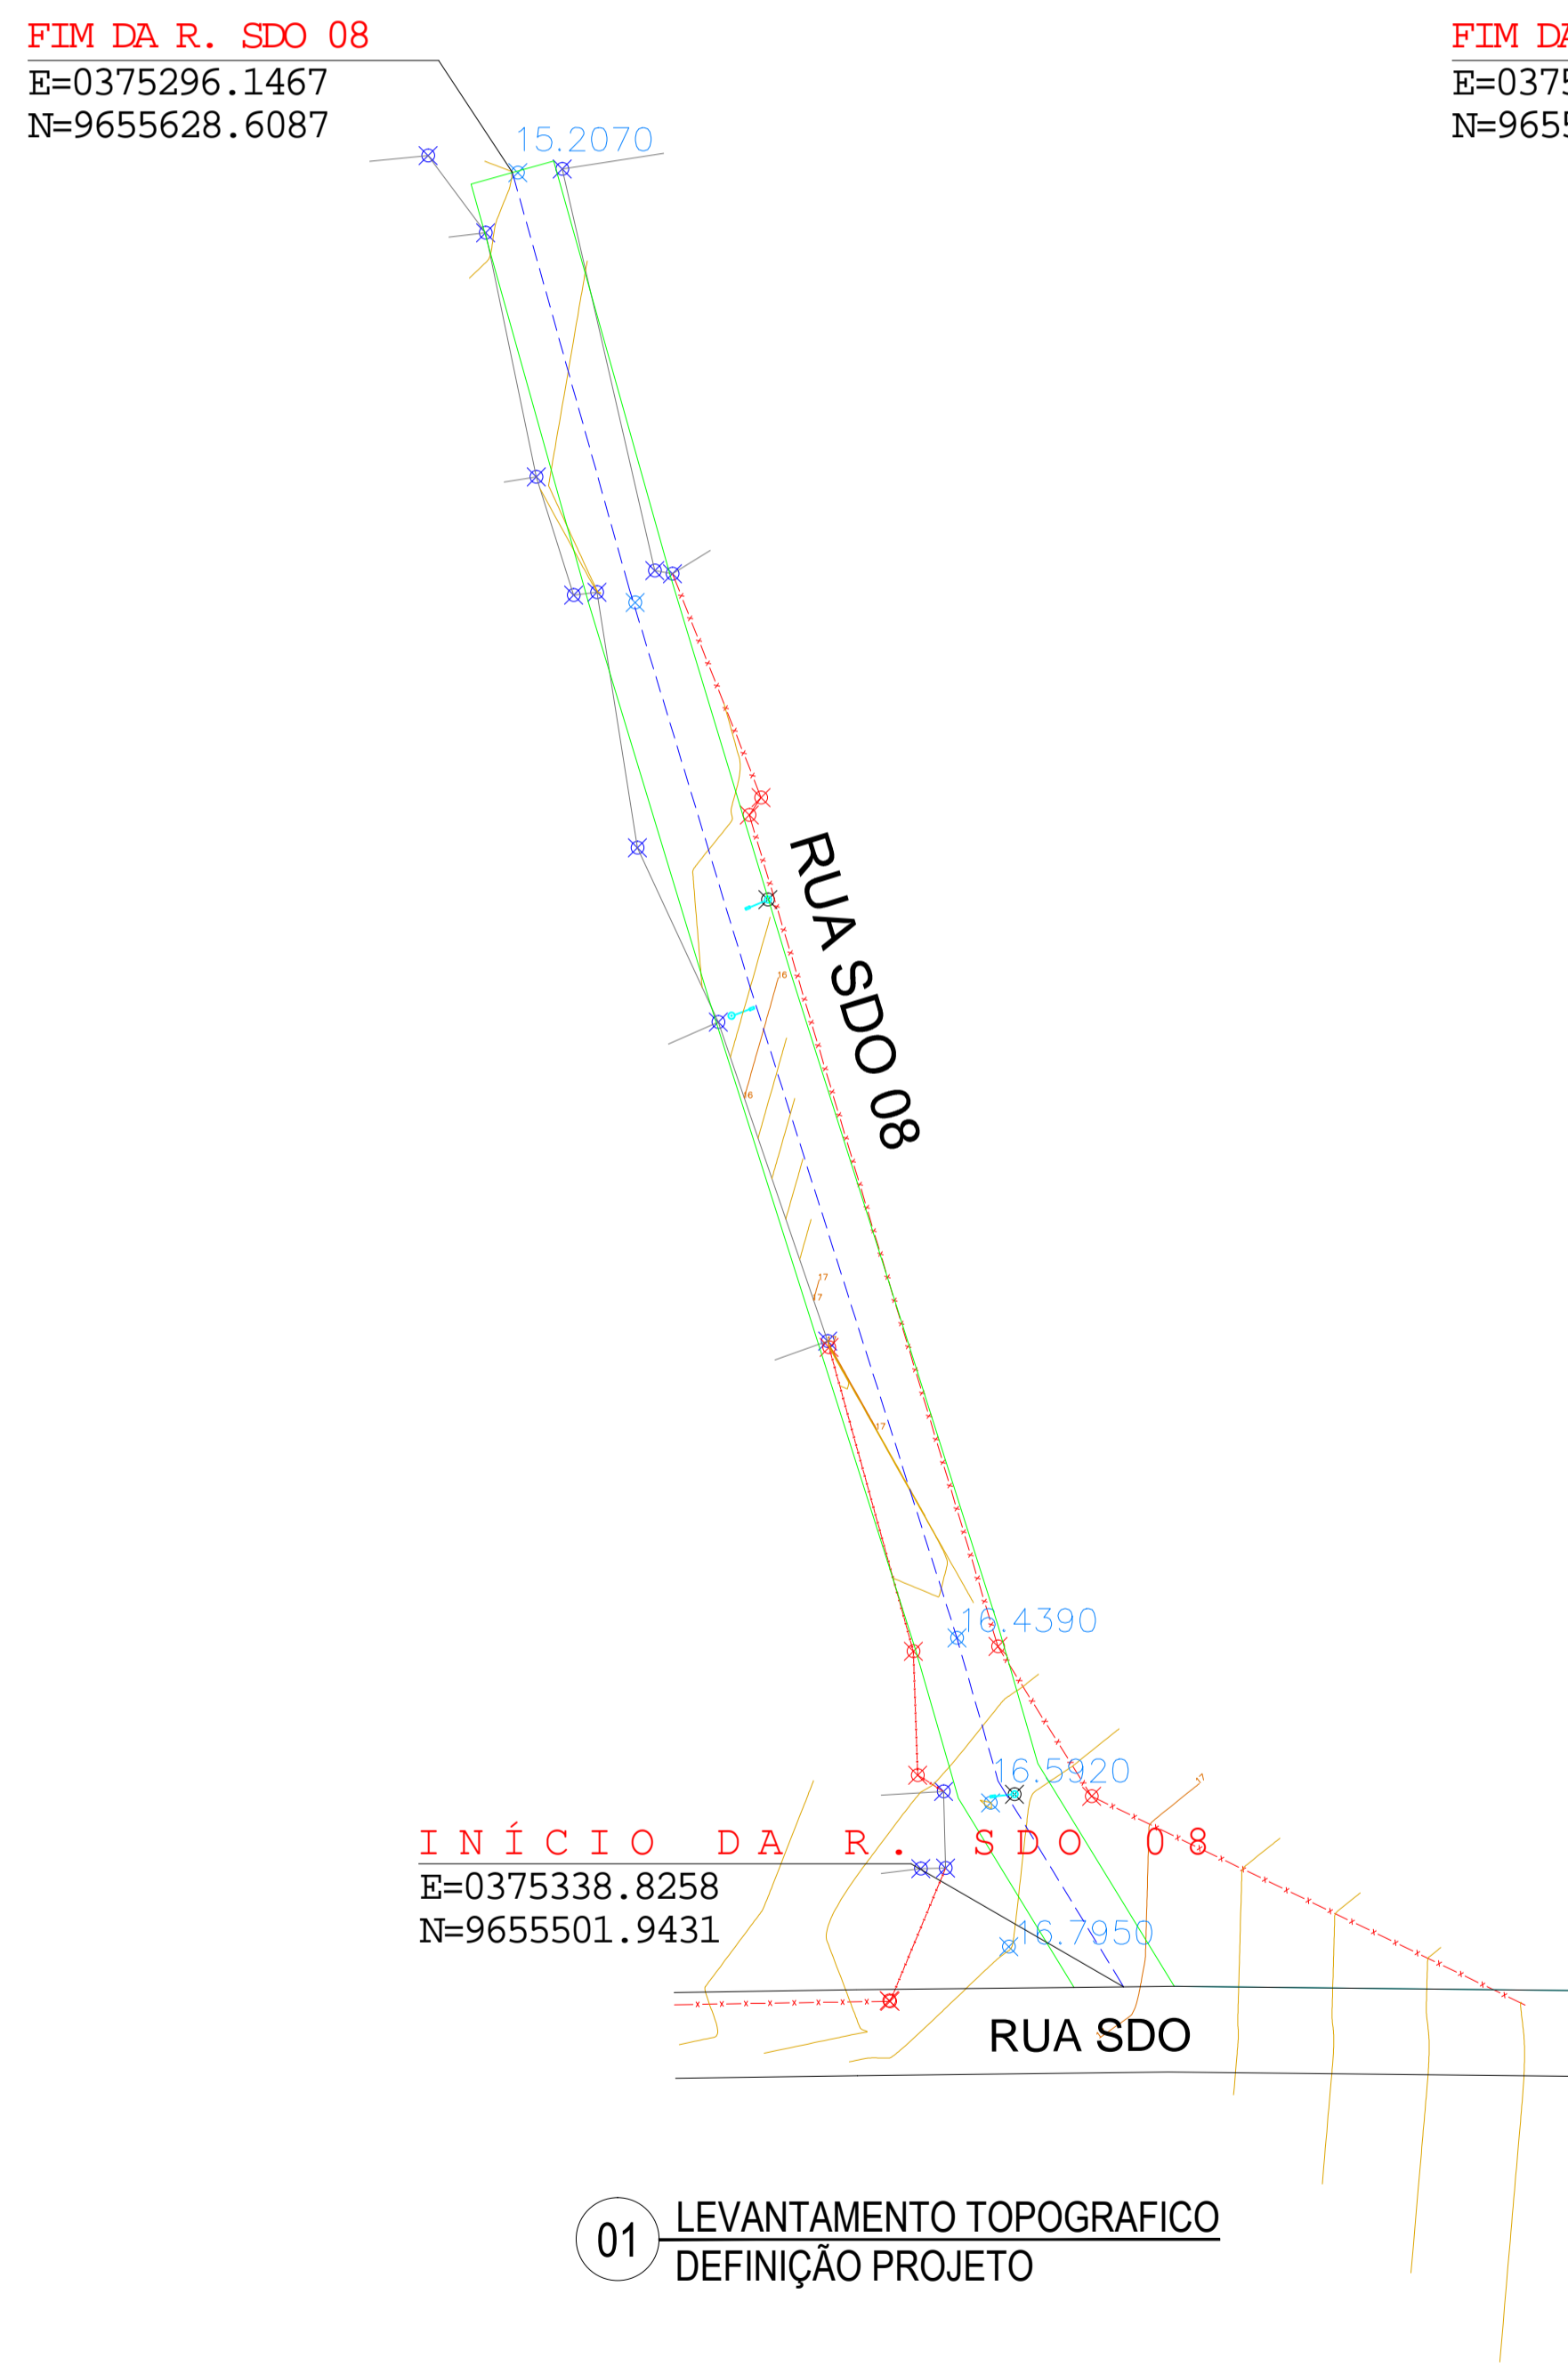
FIM DA R. SDO 08
E=0375296.1467
N=9655628.6087

FIM DA
E=0375
N=9655

15.2070

RUA SDO 08

16

16

17

17

17

16.4390

16.5920

INÍCIO DA R. SDO 08
E=0375338.8258
N=9655501.9431

16.7950

17

RUA SDO

01
LEVANTAMENTO TOPOGRAFICO
DEFINIÇÃO PROJETO